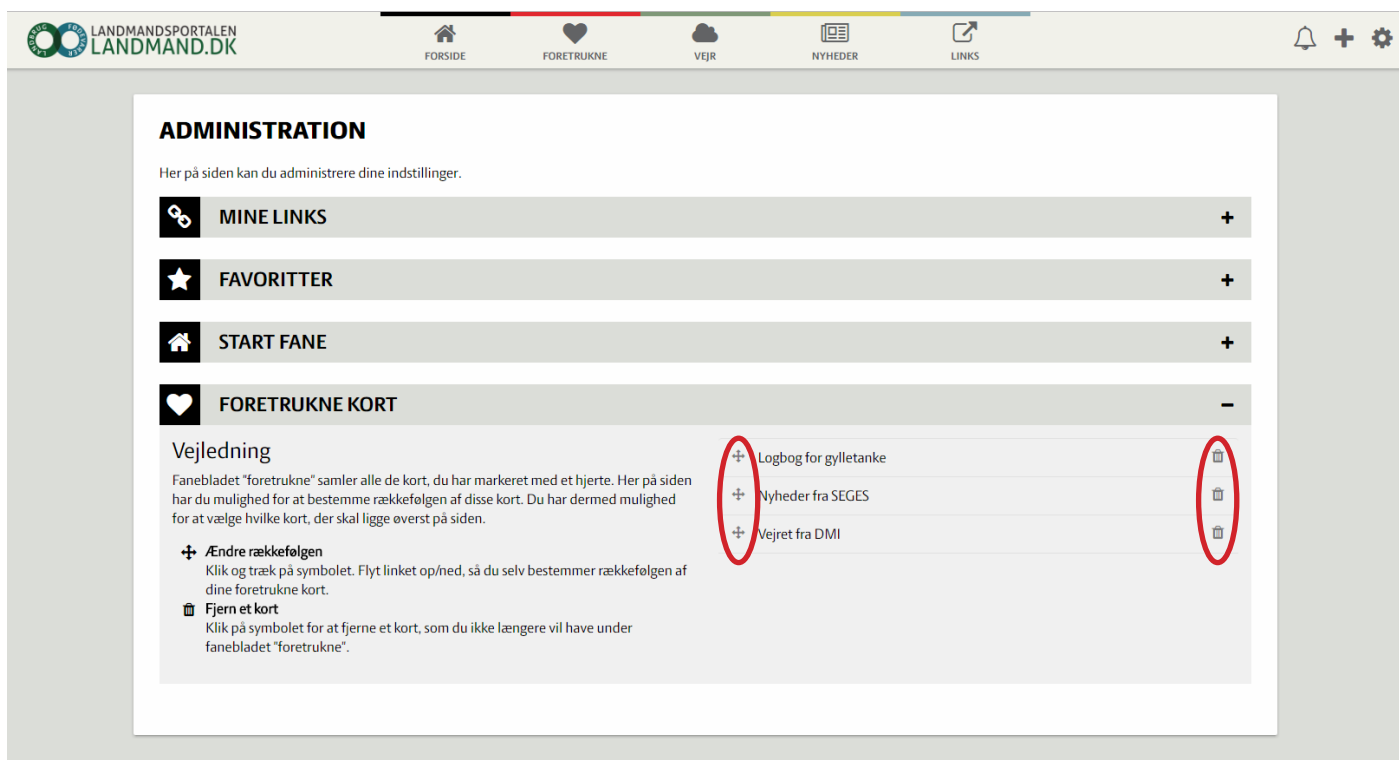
LANDBRUG FØDEVARER LANDMANDSPORTALEN LANDMAND.DK

FORSIDE FORETRUKNE VEJR NYHEDER LINKS

ADMINISTRATION

Her på siden kan du administrere dine indstillinger.

MINE LINKS +

FAVORITTER +

START FANE +

FORETRUKNE KORT –

Vejledning

Fanebladet "foretrukne" samler alle de kort, du har markeret med et hjerte. Her på siden har du mulighed for at bestemme rækkefølgen af disse kort. Du har dermed mulighed for at vælge hvilke kort, der skal ligge øverst på siden.

Ændre rækkefølgen
Klik og træk på symbolet. Flyt linket op/ned, så du selv bestemmer rækkefølgen af dine foretrukne kort.

Fjern et kort
Klik på symbolet for at fjerne et kort, som du ikke længere vil have under fanebladet "foretrukne".

Logbog for gylletanke

Nyheder fra SEGES

Vejret fra DMI